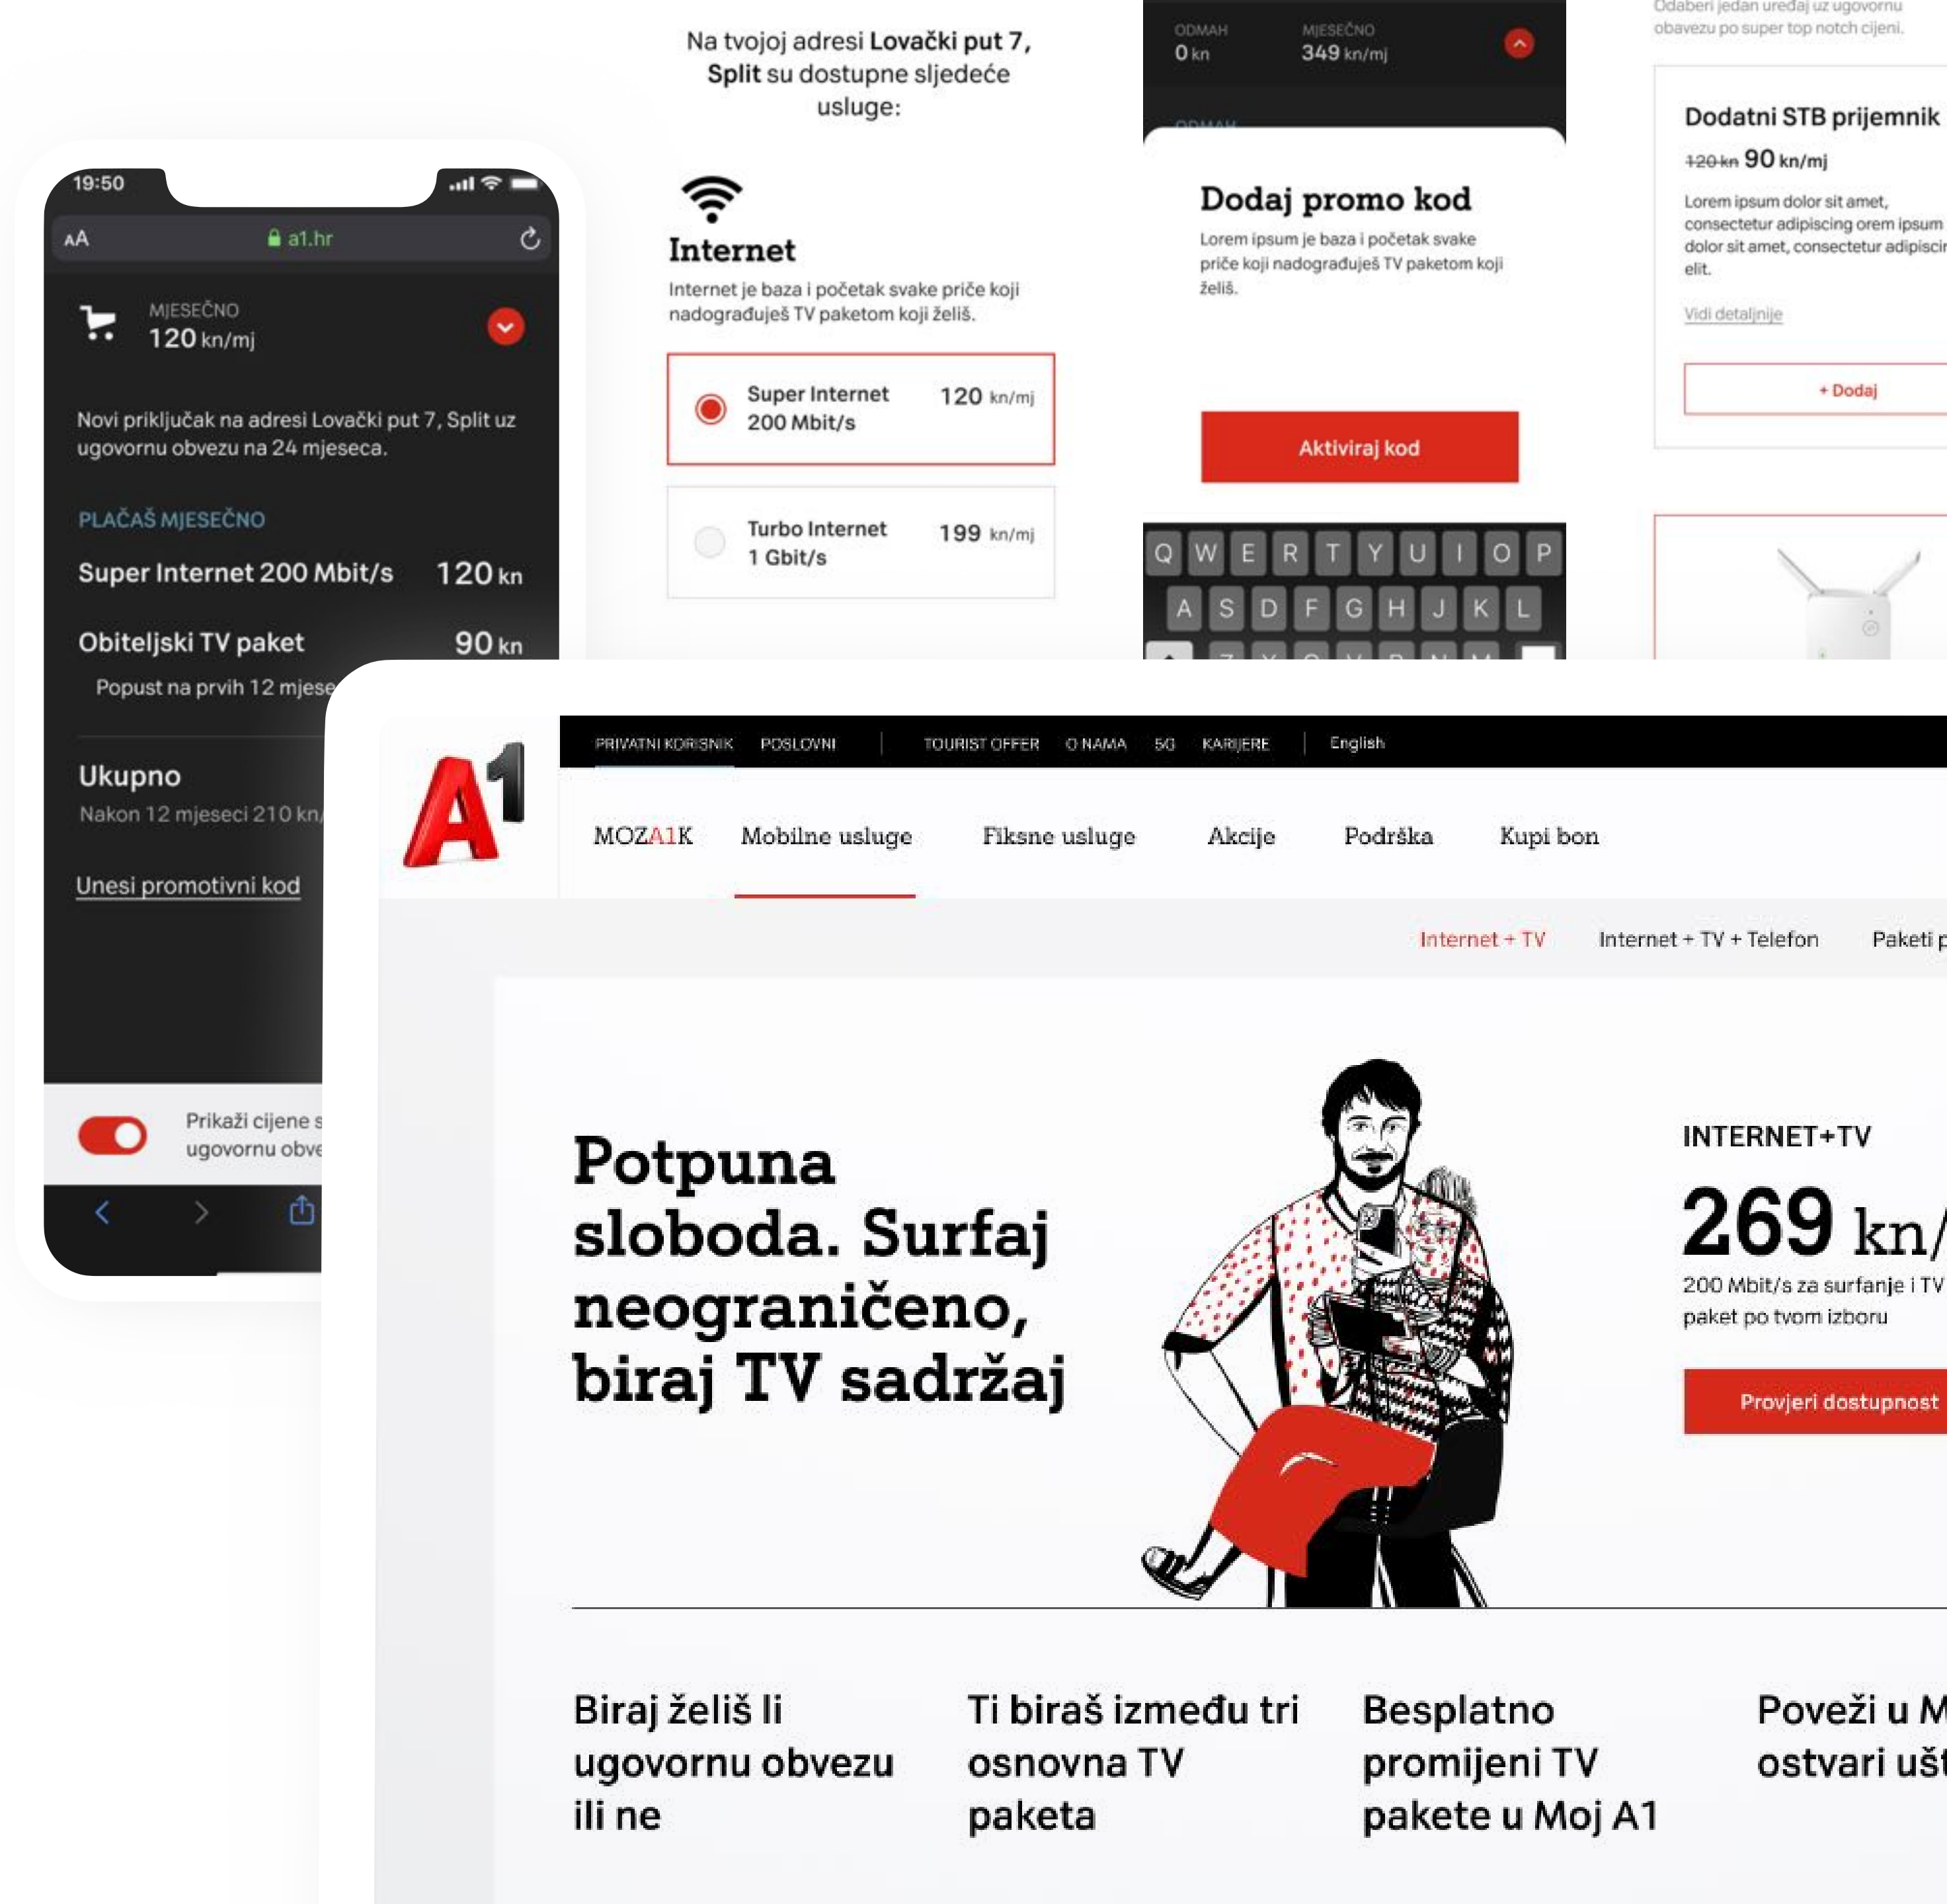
19:50

AA a1.hr

MJESEČNO
120 kn/mj

Novi priključak na adresi Lovački put 7, Split uz ugovornu obvezu na 24 mjeseca.

PLAČAŠ MJESEČNO

Super Internet 200 Mbit/s 120 kn

Obiteljski TV paket 90 kn

Popust na prvih 12 mjese

Ukupno

Nakon 12 mjeseci 210 kn/

Unesi promotivni kod

Prikaži cijene s ugovornu obve

Na tvojoj adresi **Lovački put 7, Split** su dostupne sljedeće usluge:

Internet

Internet je baza i početak svake priče koji nadograđuješ TV paketom koji želiš.

Super Internet 200 Mbit/s 120 kn/mj

Turbo Internet 1 Gbit/s 199 kn/mj

ODMAH
0 kn

MJESEČNO
349 kn/mj

ODMAH

Dodaj promo kod

Lorem ipsum je baza i početak svake priče koji nadograđuješ TV paketom koji želiš.

Aktiviraj kod

Q W E R T Y U I O P
A S D F G H J K L

Odaberi jedan uređaj uz ugovornu obavezu po super top notch cijeni.

Dodatni STB prijemnik

~~120 kn~~ 90 kn/mj

Lorem ipsum dolor sit amet, consectetur adipiscing orem ipsum dolor sit amet, consectetur adipiscir elit.

Vidi detaljnije

+ Dodaj

PRIVATNI KORISNIK POSLOVNI TOURIST OFFER O NAMA 5G KARIJERE English

A1

MOZA1K Mobilne usluge Fiksne usluge Akcije Podrška Kupi bon

Internet + TV Internet + TV + Telefon Paketi p

Potpuna sloboda. Surfaj neograničeno, biraj TV sadržaj

INTERNET+TV

269 kn/

200 Mbit/s za surfanje i TV paket po tvom izboru

Provjeri dostupnost

Biraj želiš li ugovornu obvezu ili ne

Ti biraš između tri osnovna TV paketa

Besplatno promijeni TV pakete u Moj A1

Poveži u M ostvari ušt